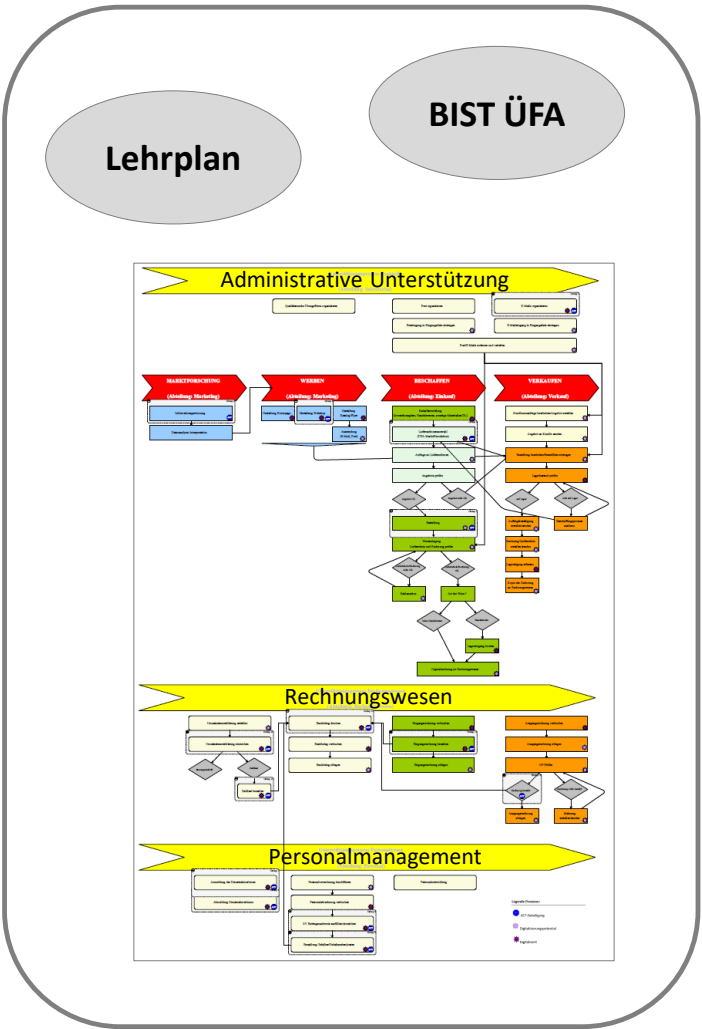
BIST ÜFA

Lehrplan

Administrative Unterstützung

MARKTFORSCHUNG (Abteilung: Marketing)

WERBEN (Abteilung: Marketing)

BESCHAFFEN (Abteilung: Einkauf)

VERKAUFEN (Abteilung: Verkauf)

Rechnungswesen

Personalmanagement